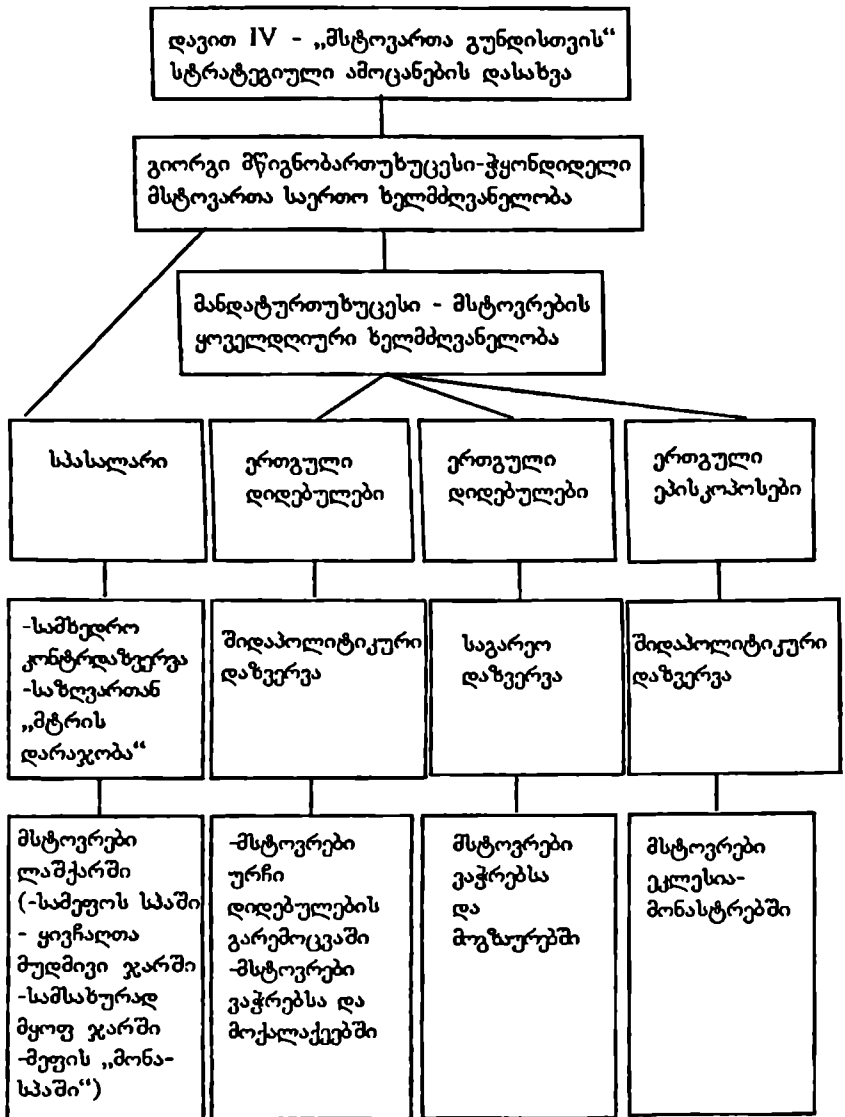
დავით IV - „მსტოვართა გუნდისთვის'' სტრატეგიული ამოცანების დასახვა

გიორგი მწიგნობართუხუცესი-ჭყონდიდელი მსტოვართა საერთო ხელმძღვანელობა

მანდატურთუხუცესი - მსტოვრების ყოველდღიური ხელმძღვანელობა

| სპასალარი | ერთგული დიდებულები | ერთგული დიდებულები | ერთგული ეპისკოპოსები |
|---|---|---|---|
| -სამხედრო კონტრდაზვერვა -საზღვართან „მტრის დარაჯობა'' | შიდაპოლიტიკური დაზვერვა | საგარეო დაზვერვა | შიდაპოლიტიკური დაზვერვა |
| მსტოვრები ლაშქარში (-სამეფოს სპაში - ყივჩაღთა მუდმივი ჯარში -სამსახურად მყოფ ჯარში -მეფის „მონა-სპაში'') | -მსტოვრები ურჩი დიდებულების გარემოცვაში -მსტოვრები ვაჭრებსა და მოქალაქეებში | მსტოვრები ვაჭრებსა და მოგზაურებში | მსტოვრები ეკლესია-მონასტრებში |